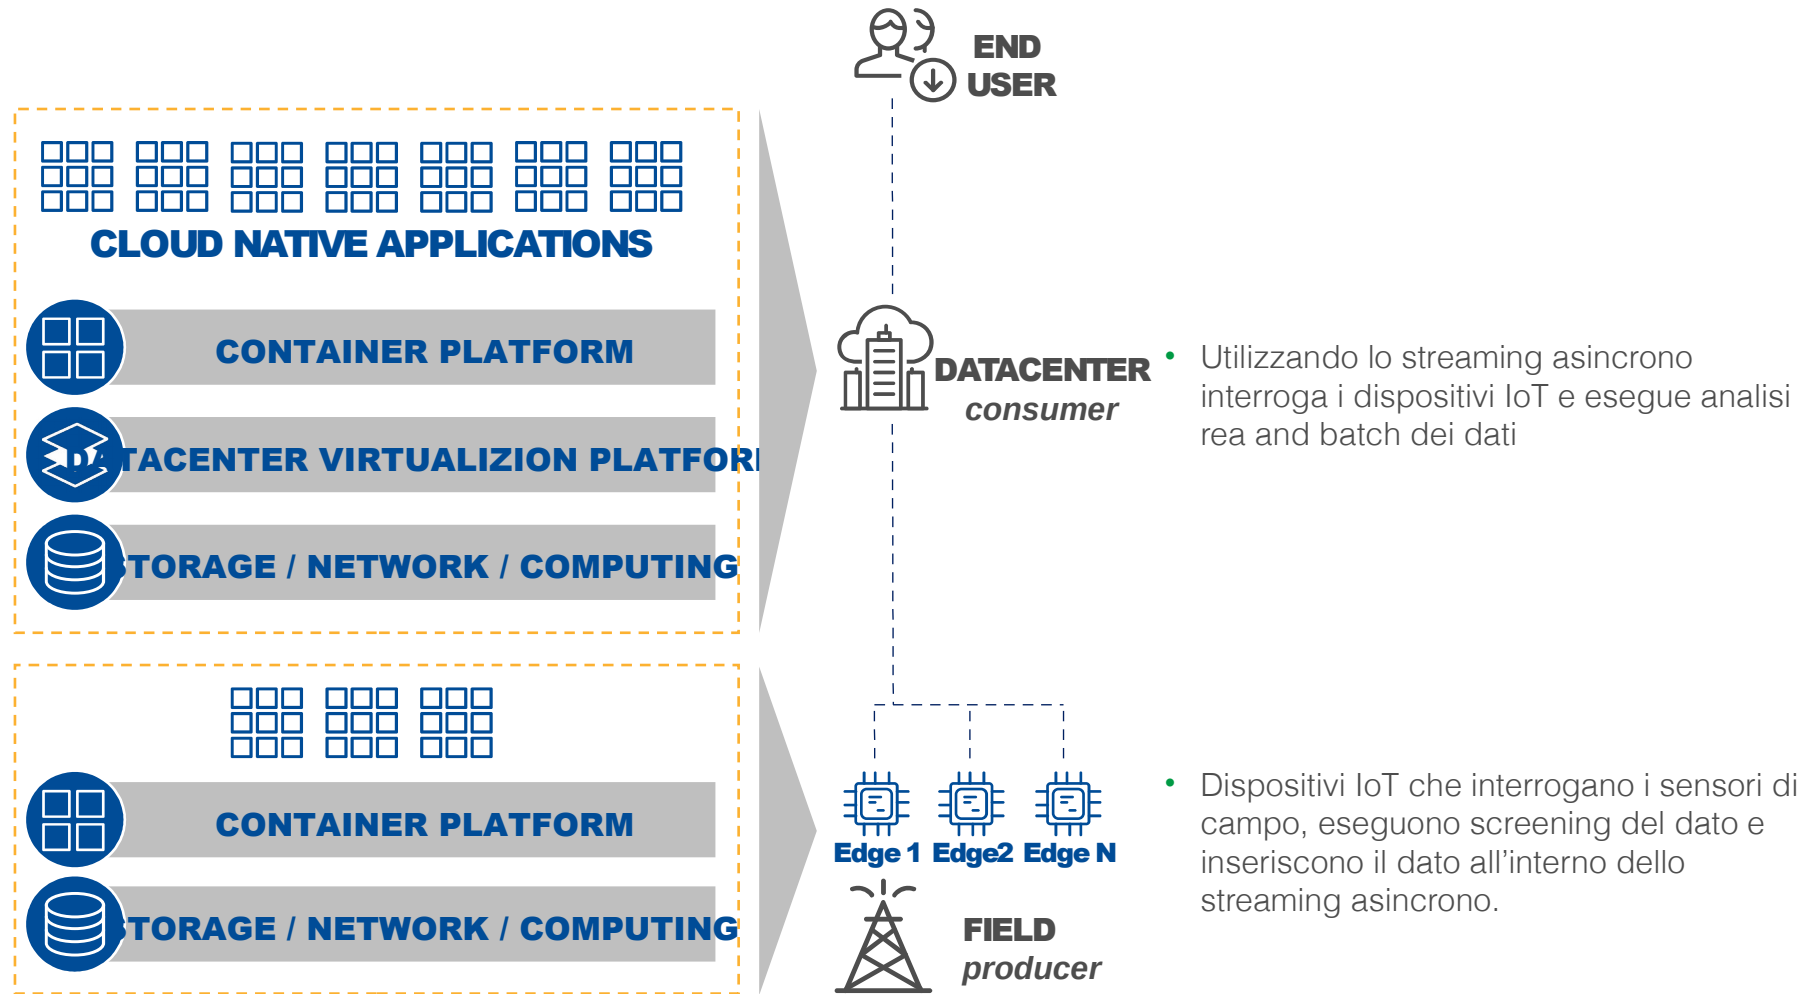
END USER

CLOUD NATIVE APPLICATIONS

CONTAINER PLATFORM

DATACENTER VIRTUALIZION PLATFOR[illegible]

STORAGE / NETWORK / COMPUTING

DATACENTER consumer

• Utilizzando lo streaming asincrono interroga i dispositivi IoT e esegue analisi rea and batch dei dati

CONTAINER PLATFORM

STORAGE / NETWORK / COMPUTING

Edge 1 Edge2 Edge N

FIELD producer

• Dispositivi IoT che interrogano i sensori di campo, eseguono screening del dato e inseriscono il dato all'interno dello streaming asincrono.